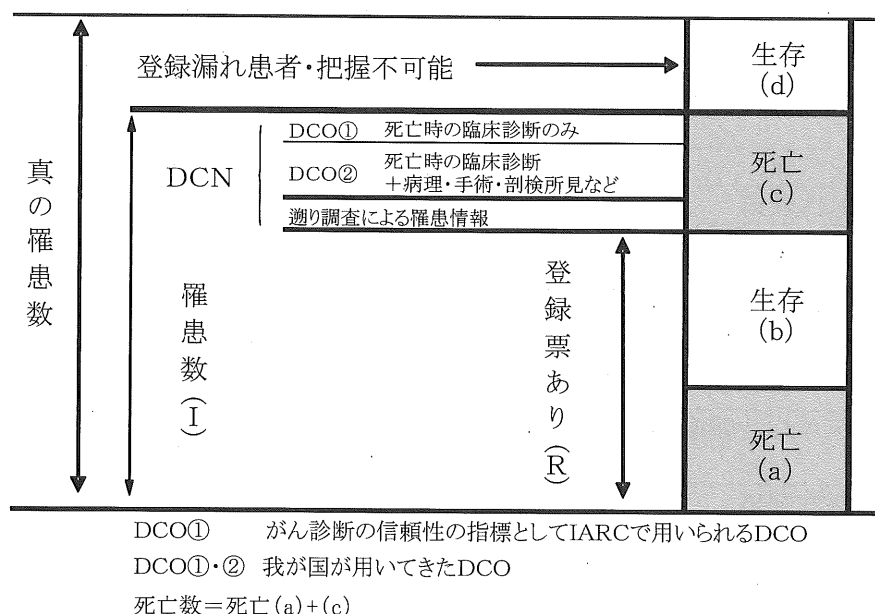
登録漏れ患者・把握不可能

生存
(d)

真の罹患数

DCN

DCO① 死亡時の臨床診断のみ

DCO② 死亡時の臨床診断
＋病理・手術・剖検所見など

遡り調査による罹患情報

死亡
(c)

罹患数(I)

登録票あり(R)

生存
(b)

死亡
(a)

DCO① がん診断の信頼性の指標としてIARCで用いられるDCO

DCO①・② 我が国が用いてきたDCO

死亡数＝死亡(a)+(c)